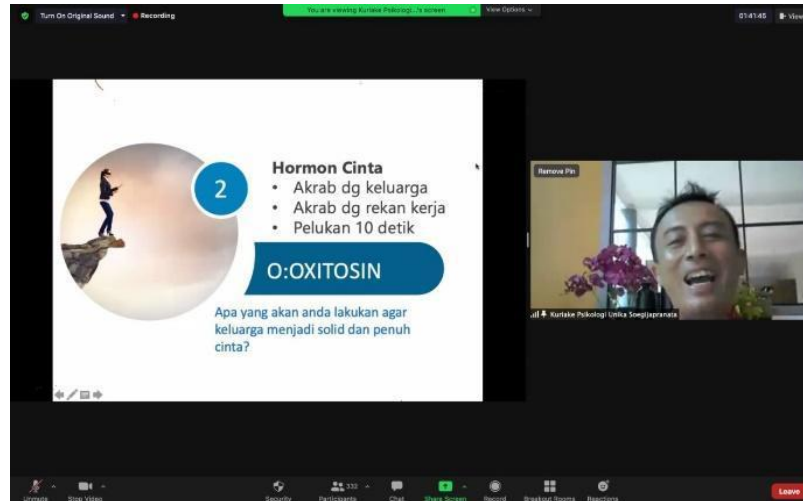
Turn On Original Sound Recording

You are viewing Kurtake Psikologi...'s screen View Options

01:41:45 View

2

Hormon Cinta
• Akrab dg keluarga
• Akrab dg rekan kerja
• Pelukan 10 detik

O:OXITOSIN

Apa yang akan anda lakukan agar keluarga menjadi solid dan penuh cinta?

Remove Pin

Kurtake Psikologi Unika Soegijapranata

Unmute Stop Video Security Participants 332 Chat Share Screen Record Breakout Rooms Reactions Leave